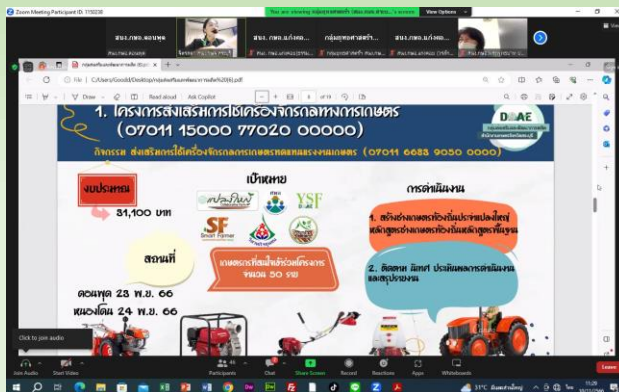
Zoom Meeting Participant ID: 119230

You are viewing กลุ่มยุทธศาสตร์ฯ (สสก.ที่ 5 สงขลา)'s screen

View Options

สนง.กษจ.พัทลุง

สนง.กษจ.ยะลา

กลุ่มยุทธศาสตร์ฯ

สนง.กษจ.นราธิวาส

File | C:/Users/Goodd/Desktop/กลุ่มส่งเสริมเกษตรกรรมยั่งยืน%20266.pdf

Draw | Read aloud | Ask Copilot

of 19

1. โครงการส่งเสริมการใช้เครื่องจักรกลทางการเกษตร (07011 15000 77020 00000)

กิจกรรม ส่งเสริมการใช้เครื่องจักรกลการเกษตรทดแทนแรงงานเกษตร (07011 6658 9050 0000)

DOAE

งบประมาณ

31,100 บาท

เป้าหมาย

YSF

SF Smart Farmer

เกษตรกรที่สนใจเข้าร่วมกิจกรรม จำนวน 50 ราย

การดำเนินงาน

1. สร้างช่างเกษตรท้องถิ่นประจำแปลงใหญ่ หลักสูตรช่างเกษตรท้องถิ่นหลักสูตรพื้นฐาน

2. ติดตาม นิเทศ ประเมินผลการดำเนินงาน และสรุปรายงาน

สถานที่

ควนพุด 23 พ.ย. 66

หนองโดน 24 พ.ย. 66

Click to join audio

Join Audio

Start Video

Participants 46

Chat

Share Screen

Record

Reactions

Apps

Whiteboards

Leave

31°C มีแดดเป็นส่วนใหญ่

11:28